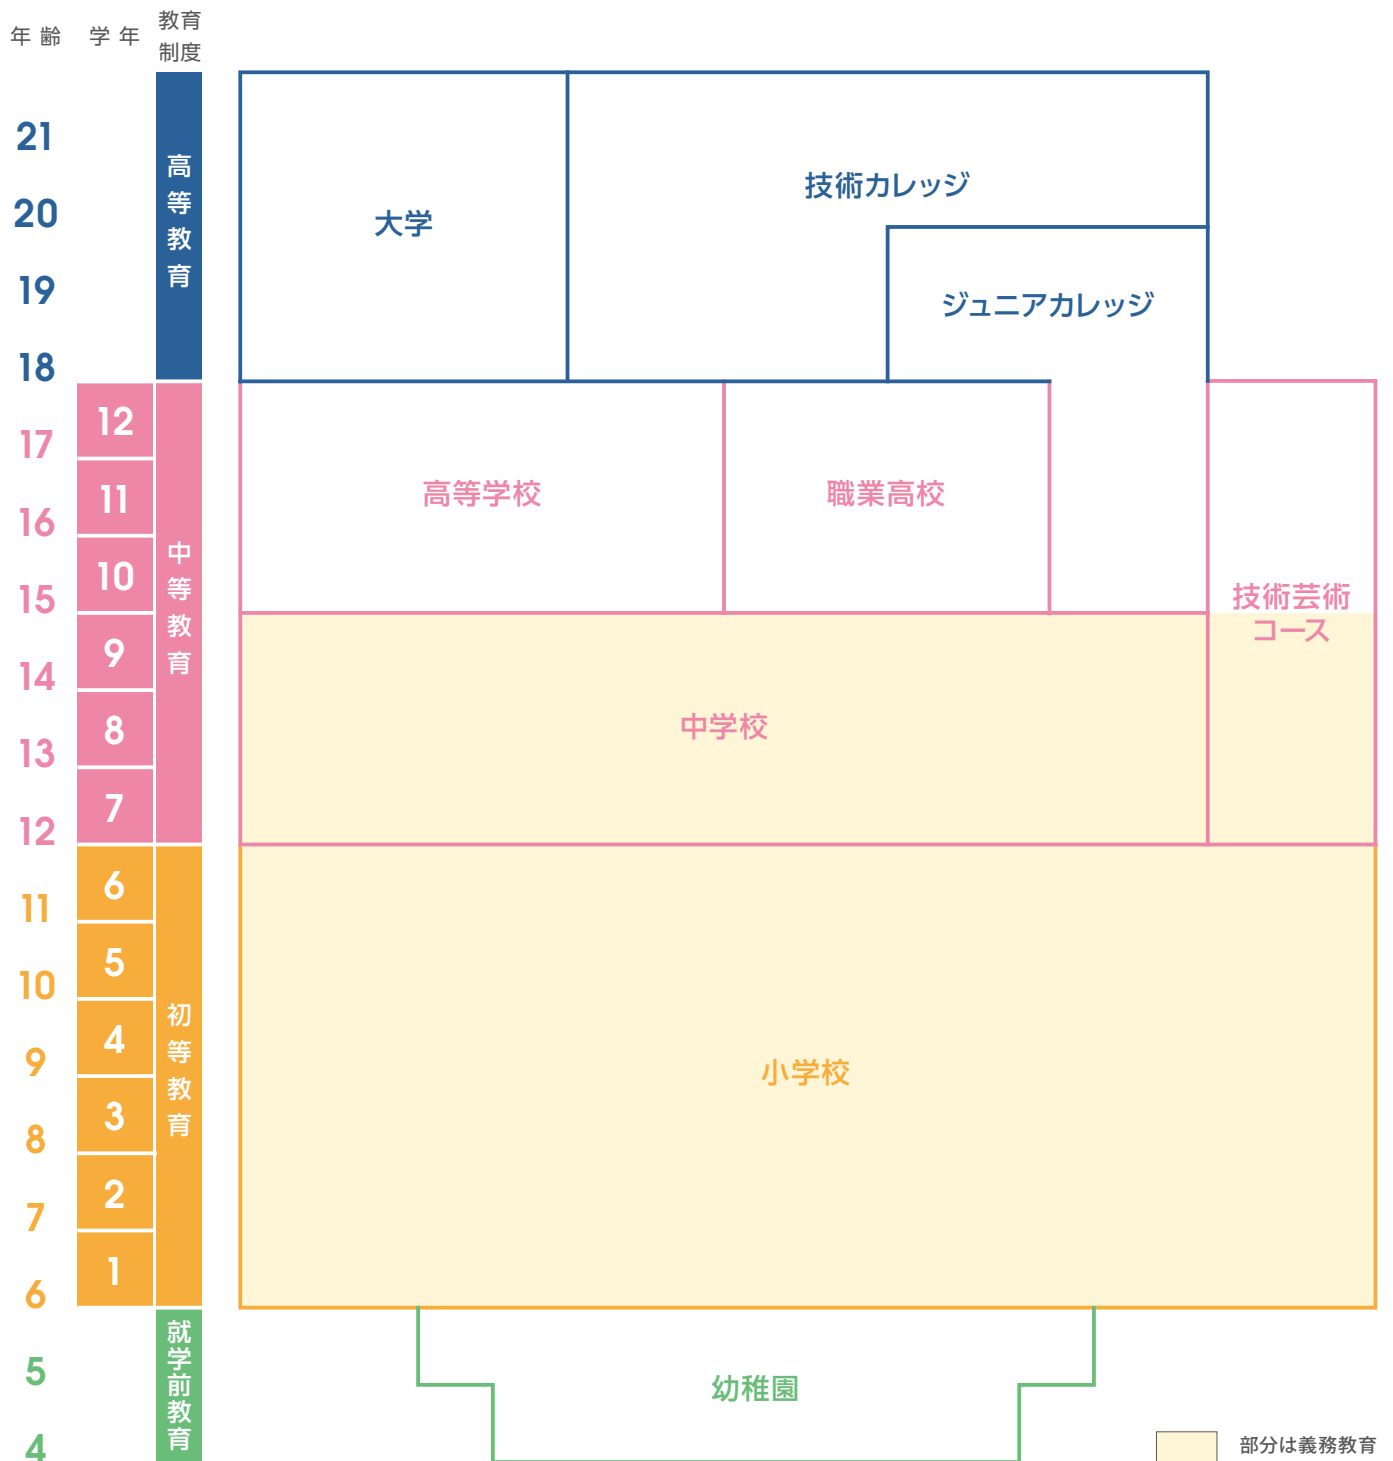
年齢 学年 教育制度

21
20
19
18
17
16
15
14
13
12
11
10
9
8
7
6
5
4

12
11
10
9
8
7
6
5
4
3
2
1

高等教育
中等教育
初等教育
就学前教育

大学
技術カレッジ
ジュニアカレッジ
高等学校
職業高校
技術芸術コース
中学校
小学校
幼稚園

部分は義務教育